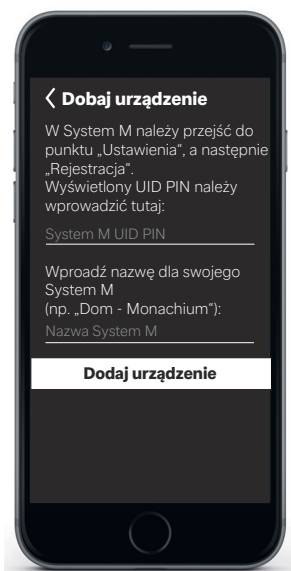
❮ Dobaj urządzenie

W System M należy przejść do punktu „Ustawienia", a następnie „Rejestracja". Wyświetlony UID PIN należy wprowadzić tutaj:

System M UID PIN

Wproadź nazwę dla swojego System M (np. „Dom - Monachium"):

Nazwa System M

Dodaj urządzenie